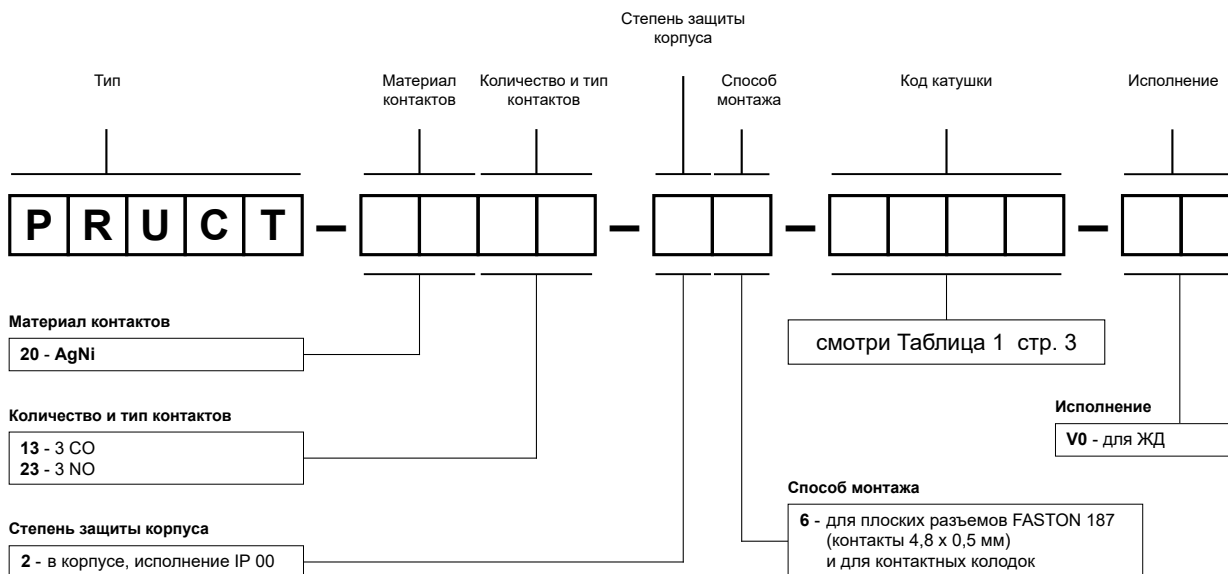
Степень защиты корпуса

Тип

Материал контактов

Количество и тип контактов

Способ монтажа

Код катушки

Исполнение

P R U C T –

Материал контактов

20 - AgNi

Количество и тип контактов

13 - 3 CO
23 - 3 NO

Степень защиты корпуса

2 - в корпусе, исполнение IP 00

смотри Таблица 1 стр. 3

Исполнение

V0 - для ЖД

Способ монтажа

6 - для плоских разъемов FASTON 187 (контакты 4,8 x 0,5 мм) и для контактных колодок